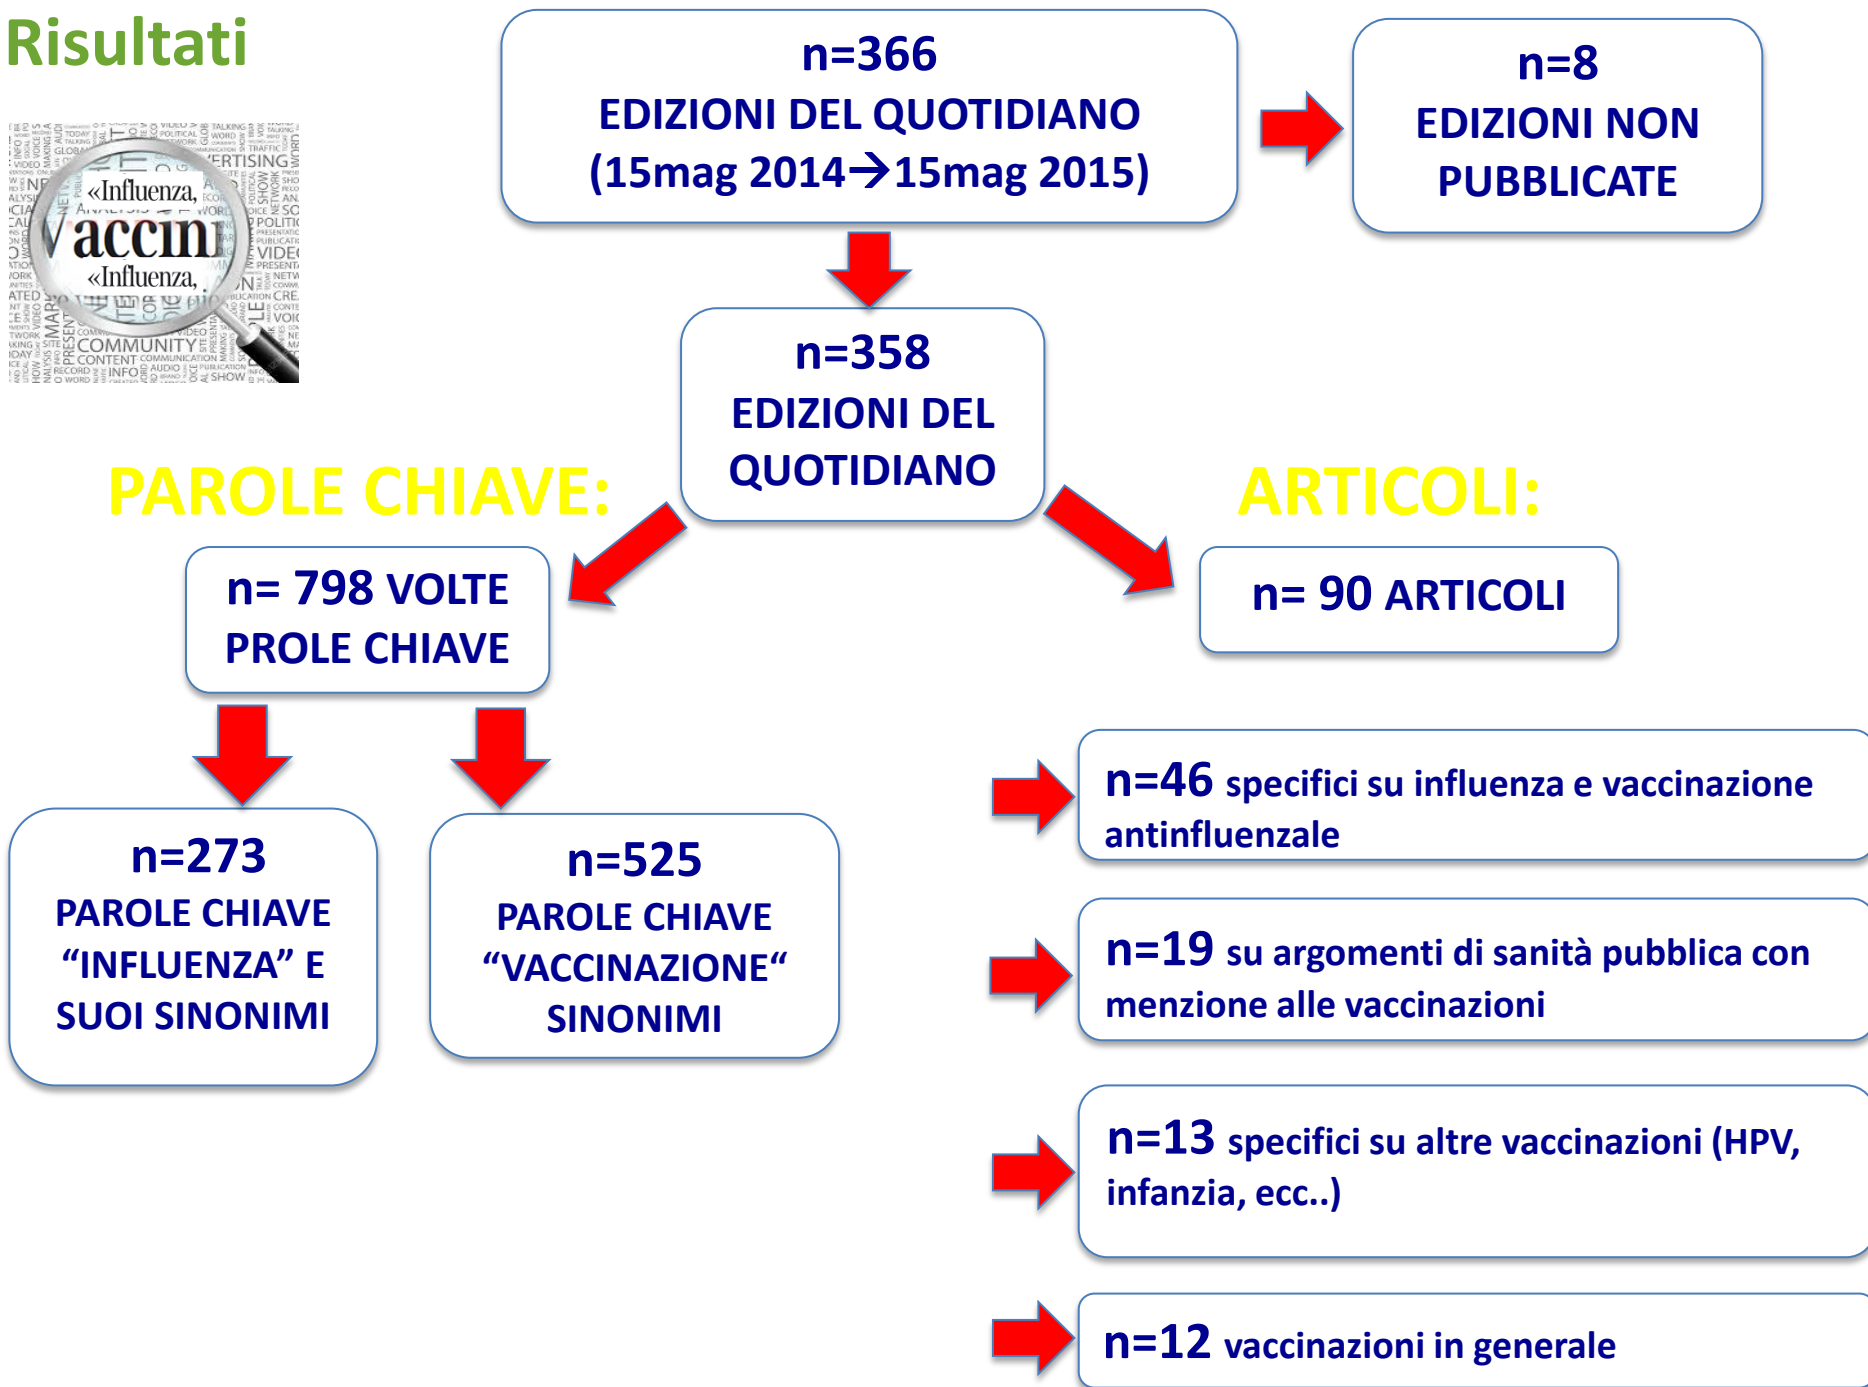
Risultati

«Influenza, vaccini «Influenza,

COMMUNITY CONTENT INFO AUDIO SHOW VIDEO ADVERTISING

n=366
EDIZIONI DEL QUOTIDIANO
(15mag 2014→15mag 2015)

n=8
EDIZIONI NON PUBBLICATE

n=358
EDIZIONI DEL QUOTIDIANO

PAROLE CHIAVE:

ARTICOLI:

n= 798 VOLTE
PROLE CHIAVE

n= 90 ARTICOLI

n=273
PAROLE CHIAVE "INFLUENZA" E SUOI SINONIMI

n=525
PAROLE CHIAVE "VACCINAZIONE" SINONIMI

n=46 specifici su influenza e vaccinazione antinfluenzale

n=19 su argomenti di sanità pubblica con menzione alle vaccinazioni

n=13 specifici su altre vaccinazioni (HPV, infanzia, ecc..)

n=12 vaccinazioni in generale